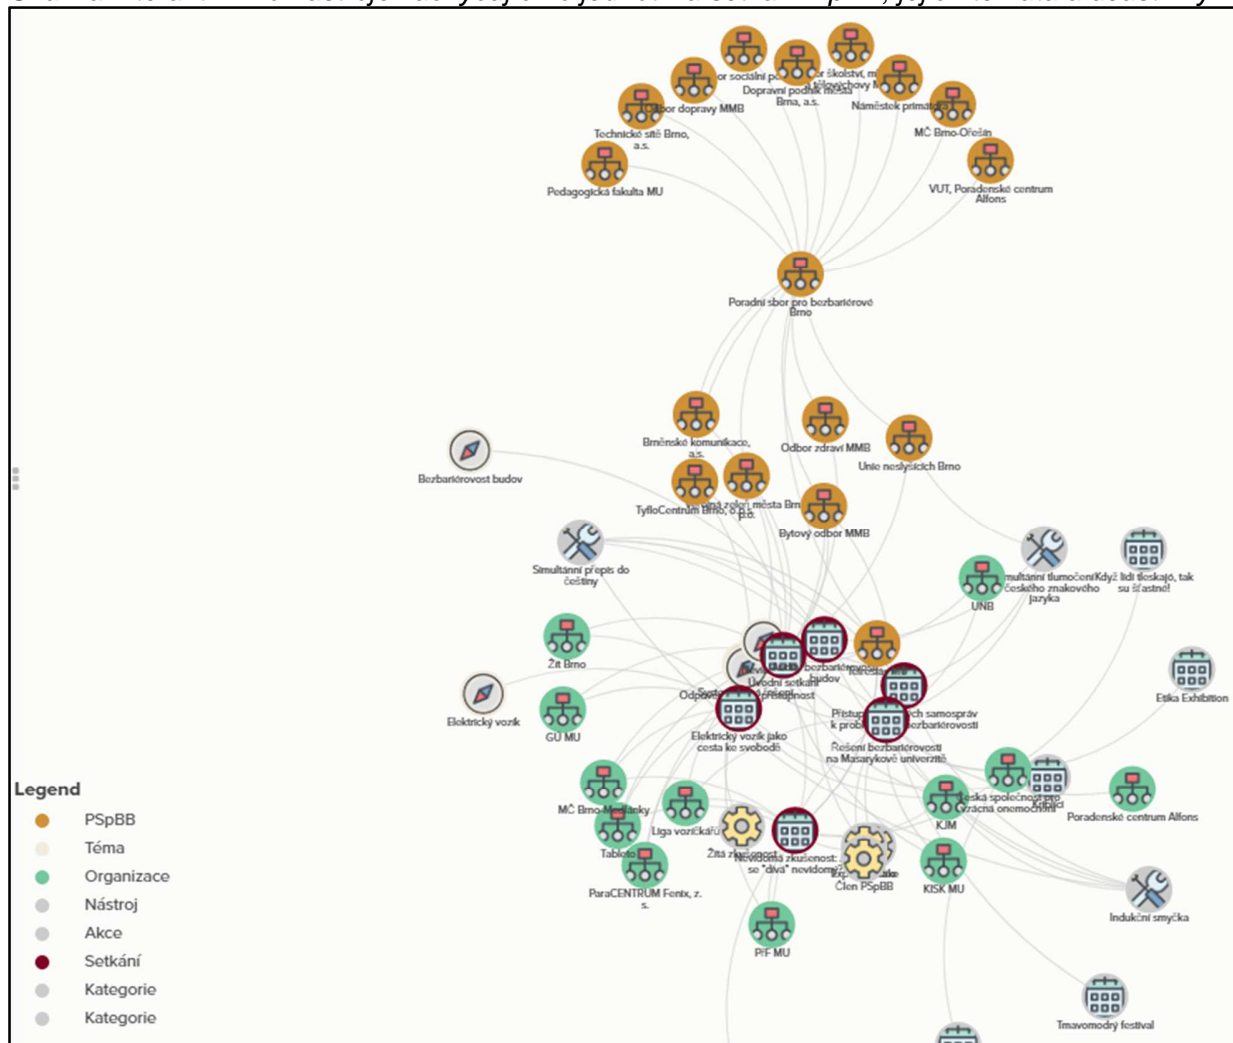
Odbor sociální p
Odbor školství, m
Dopravní podnik města Brna, a.s.
Odbor dopravy MMB
Náměstek primátora
Technické sítě Brno, a.s.
MČ Brno-Ořešín
Pedagogická fakulta MU
VUT, Poradenské centrum Alfons
Poradní sbor pro bezbariérové Brno
Brněnské komunikace, a.s.
Odbor zdraví MMB
Unie neslyšících Brno
Bezbariérovost budov
TyfloCentrum Brno, o.p.s.
Bytový odbor MMB
Simultánní přepis do češtiny
Simultánní tlumočení českého znakového jazyka
Když lidi tleskají, tak su šťastné!
UNB
Žít Brno
Úvodní setkání
Etika Exhibition
Elektrický vozík
GU MU
Elektrický vozík jako cesta ke svobodě
Řešení bezbariérovosti na Masarykově univerzitě
Legend
PSpBB
Téma
Organizace
Nástroj
Akce
Setkání
Kategorie
Kategorie
MČ Brno-Medlánky
Liga vozíčkářů
KJM
Česká společnost pro vzácná onemocnění
Poradenské centrum Alfons
Tablet
Nevidomá zkušenost: se "díva" nevidomý
Člen PSpBB
KISK MU
ParaCENTRUM Fenix, z. s.
Indukční smyčka
PřF MU
Tmavomodrý festival